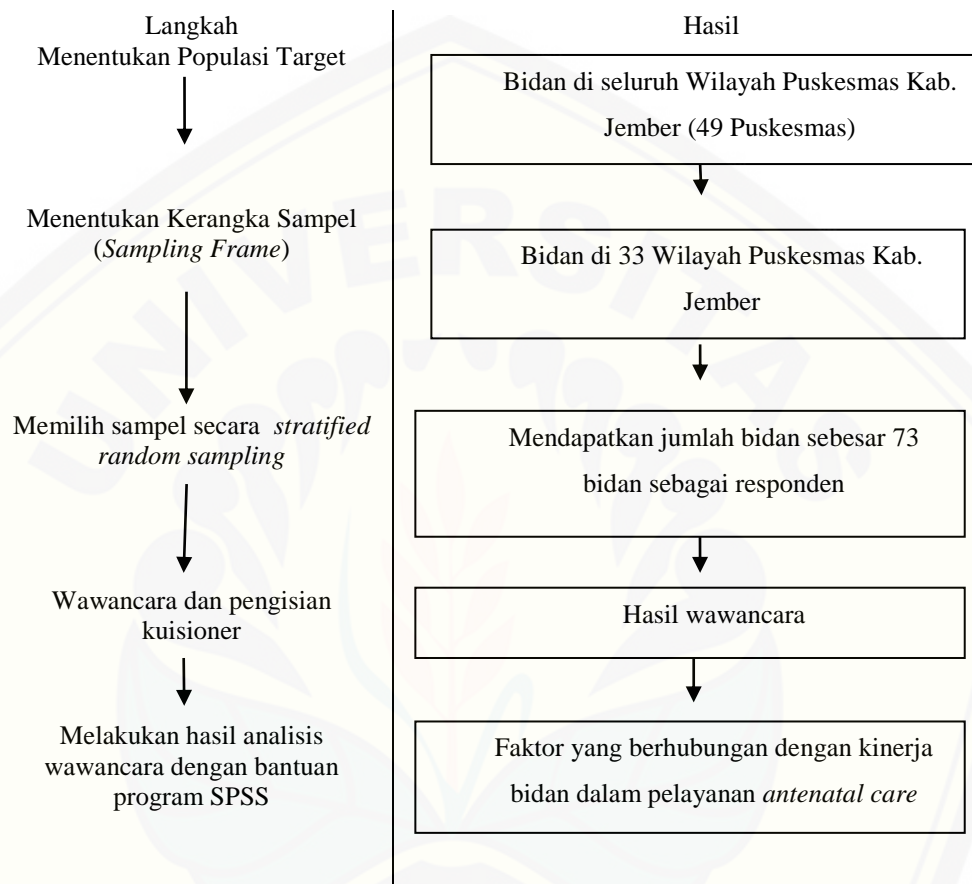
Langkah

Hasil

Menentukan Populasi Target

Bidan di seluruh Wilayah Puskesmas Kab. Jember (49 Puskesmas)

Menentukan Kerangka Sampel (*Sampling Frame*)

Bidan di 33 Wilayah Puskesmas Kab. Jember

Memilih sampel secara *stratified random sampling*

Mendapatkan jumlah bidan sebesar 73 bidan sebagai responden

Wawancara dan pengisian kuisioner

Hasil wawancara

Melakukan hasil analisis wawancara dengan bantuan program SPSS

Faktor yang berhubungan dengan kinerja bidan dalam pelayanan *antenatal care*